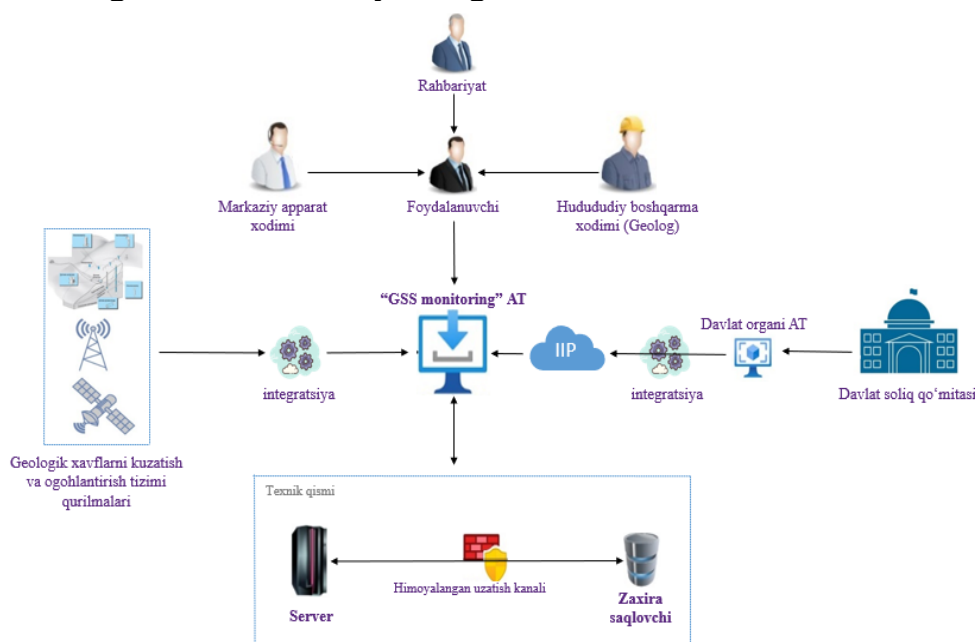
Rahbariyat

Markaziy apparat xodimi

Foydalanuvchi

Hududiy boshqarma xodimi (Geolog)

“GSS monitoring” AT

integratsiya

IIP

integratsiya

Davlat organi AT

Davlat soliq qo‘mitasi

Geologik xavflarni kuzatish va ogohlantirish tizimi qurilmalari

Texnik qismi

Server

Himoyalangan uzatish kanali

Zaxira saqlovchi